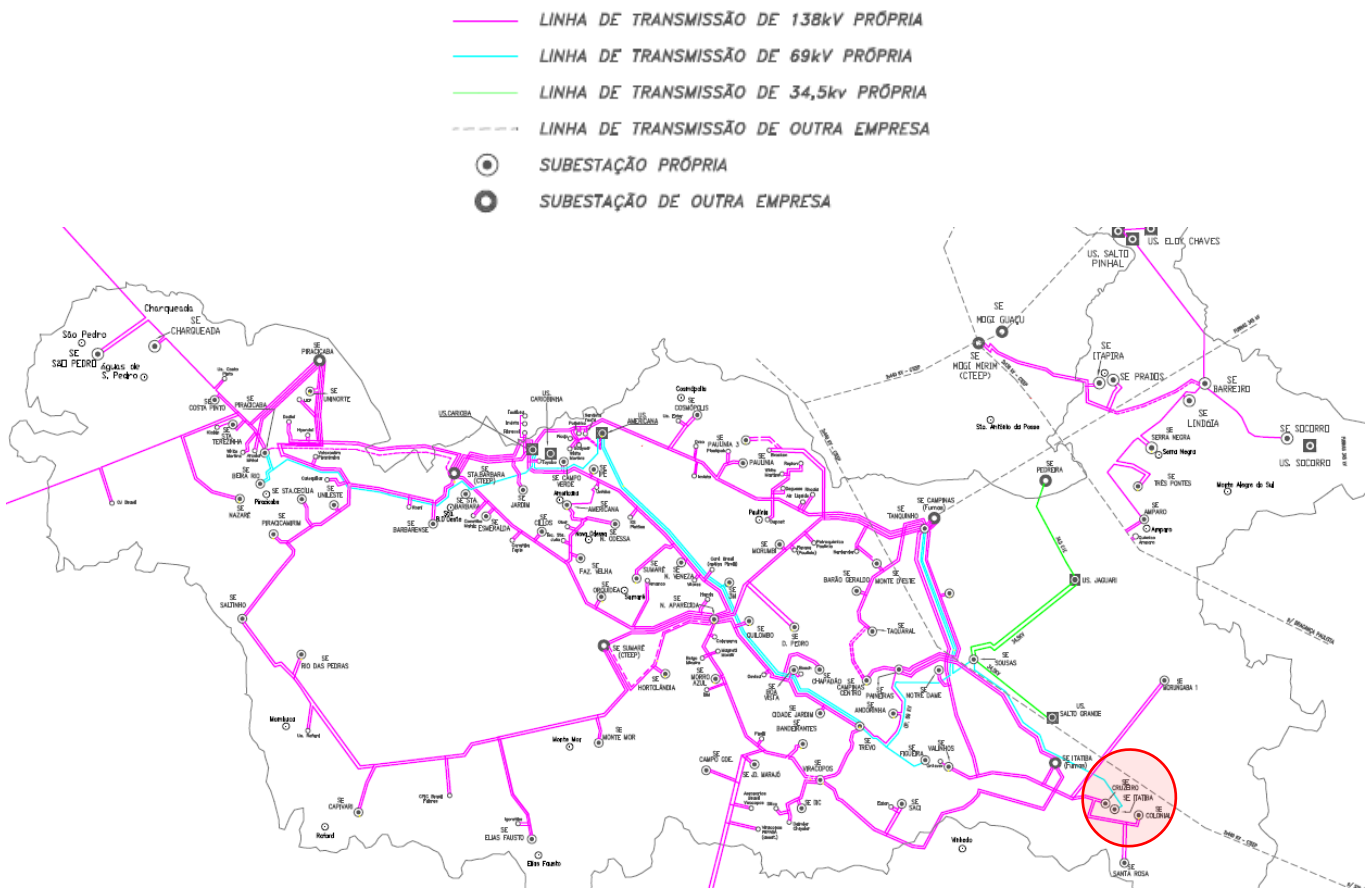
LINHA DE TRANSMISSÃO DE 138kV PRÓPRIA
LINHA DE TRANSMISSÃO DE 69kV PRÓPRIA
LINHA DE TRANSMISSÃO DE 34,5kv PRÓPRIA
LINHA DE TRANSMISSÃO DE OUTRA EMPRESA
SUBESTAÇÃO PRÓPRIA
SUBESTAÇÃO DE OUTRA EMPRESA

US. ELOY CHAVES
US. SALTO PINHAL
SE MOGI GUAÇU
SE MOGI MIRIM (CTEEP)
SE ITAPIRA
SE PRADOS
SE BARREIRO
SE LINDÓIA
SE SOCORRO
US. SOCORRO
SE SERRA NEGRA
Serra Negra
SE TRÊS PONTES
Monte Alegre do Sul
SE AMPARO
Amparo
Sto. Antônio da Posse
SE PEDREIRA
US. JAGUARI
SE CAMPINAS (Furnas)
SE TANQUINHO
SE SOUSAS
US. SALTO GRANDE
SE ITATIBA (Furnas)
SE MORUNGABA 1
SE CRUZEIRO
SE ITATIBA
SE COLONIAL
SE SANTA ROSA
Vinhedo
SE VALINHOS
SE FIGUEIRA
SE SACI
SE NOTRE DAME
SE ANDORINHA
SE TREVO
SE PANHEIRAS
SE CAMPINAS CENTRO
SE CHAPADÃO
SE TAQUARAL
SE MONTE D'ESTE
SE BARÃO GERALDO
SE MORUMBI
Paulínia
SE PAULÍNIA
SE PAULÍNIA 3
SE COSMÓPOLIS
Cosmópolis
US. AMERICANA
US. CARIOBINHA
US. CARIOBA
SE AMERICANA
SE CAMPO VERDE
SE JARDIM
SE STA. BÁRBARA (CTEEP)
SE STA BÁRBARA
SE ESMERALDA
SE BARBARENSE
SE CILLOS
SE N. ODESSA
Nova Odessa
SE FAZ. VELHA
SE SUMARÉ
Sumaré
SE OROSBOREA
SE N. VENEZA
SE N. APARECIDA
SE SUMARÉ (CTEEP)
SE HORTOLÂNDIA
SE QUILOMBO
SE D. PEDRO
SE MORRO AZUL
SE BOA VISTA
SE CIDADE JARDIM
SE BANDEIRANTES
SE CAMPO GDE.
SE JD. MARAJÓ
SE VIRACOPOS
SE SIC
SE MONTE MOR
Monte Mor
SE ELIAS FAUSTO
Elias Fausto
SE CAPIVARI
Rafard
Mombuca
SE RIO DAS PEDRAS
SE SALTINHO
SE PIRACICAMIRIM
SE UNILESTE
SE STA.CECILIA
Piracicaba
SE BEIRA RIO
SE NAZARÉ
SE TERESINHA
SE COSTA PINTO
SE PIRACICABA
SE UNINORTE
Charqueada
SE CHARQUEADA
São Pedro
SE SÃO PEDRO
Águas de S. Pedro